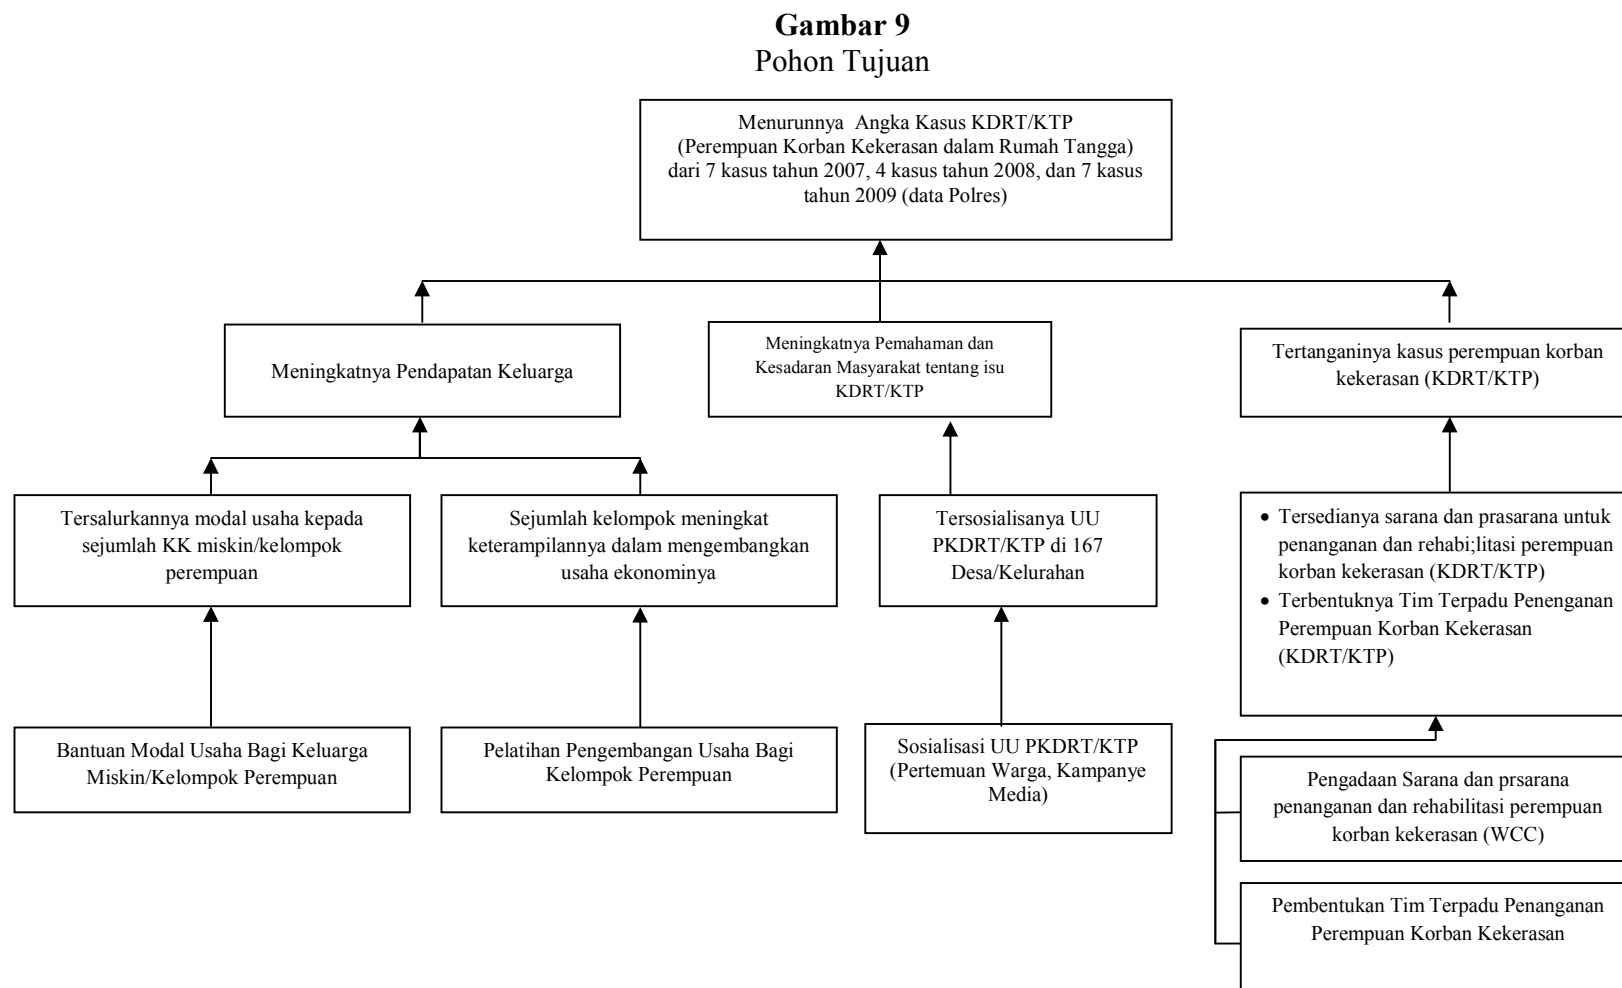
**Gambar 9**
Pohon Tujuan

Menurunnya Angka Kasus KDRT/KTP (Perempuan Korban Kekerasan dalam Rumah Tangga) dari 7 kasus tahun 2007, 4 kasus tahun 2008, dan 7 kasus tahun 2009 (data Polres)

Meningkatnya Pendapatan Keluarga

Meningkatnya Pemahaman dan Kesadaran Masyarakat tentang isu KDRT/KTP

Tertanganinya kasus perempuan korban kekerasan (KDRT/KTP)

Tersalurkannya modal usaha kepada sejumlah KK miskin/kelompok perempuan

Sejumlah kelompok meningkat keterampilannya dalam mengembangkan usaha ekonominya

Tersosialisanya UU PKDRT/KTP di 167 Desa/Kelurahan

- Tersedianya sarana dan prasarana untuk penanganan dan rehabi;litasi perempuan korban kekerasan (KDRT/KTP)
- Terbentuknya Tim Terpadu Penenganan Perempuan Korban Kekerasan (KDRT/KTP)

Bantuan Modal Usaha Bagi Keluarga Miskin/Kelompok Perempuan

Pelatihan Pengembangan Usaha Bagi Kelompok Perempuan

Sosialisasi UU PKDRT/KTP (Pertemuan Warga, Kampanye Media)

Pengadaan Sarana dan prsarana penanganan dan rehabilitasi perempuan korban kekerasan (WCC)

Pembentukan Tim Terpadu Penanganan Perempuan Korban Kekerasan